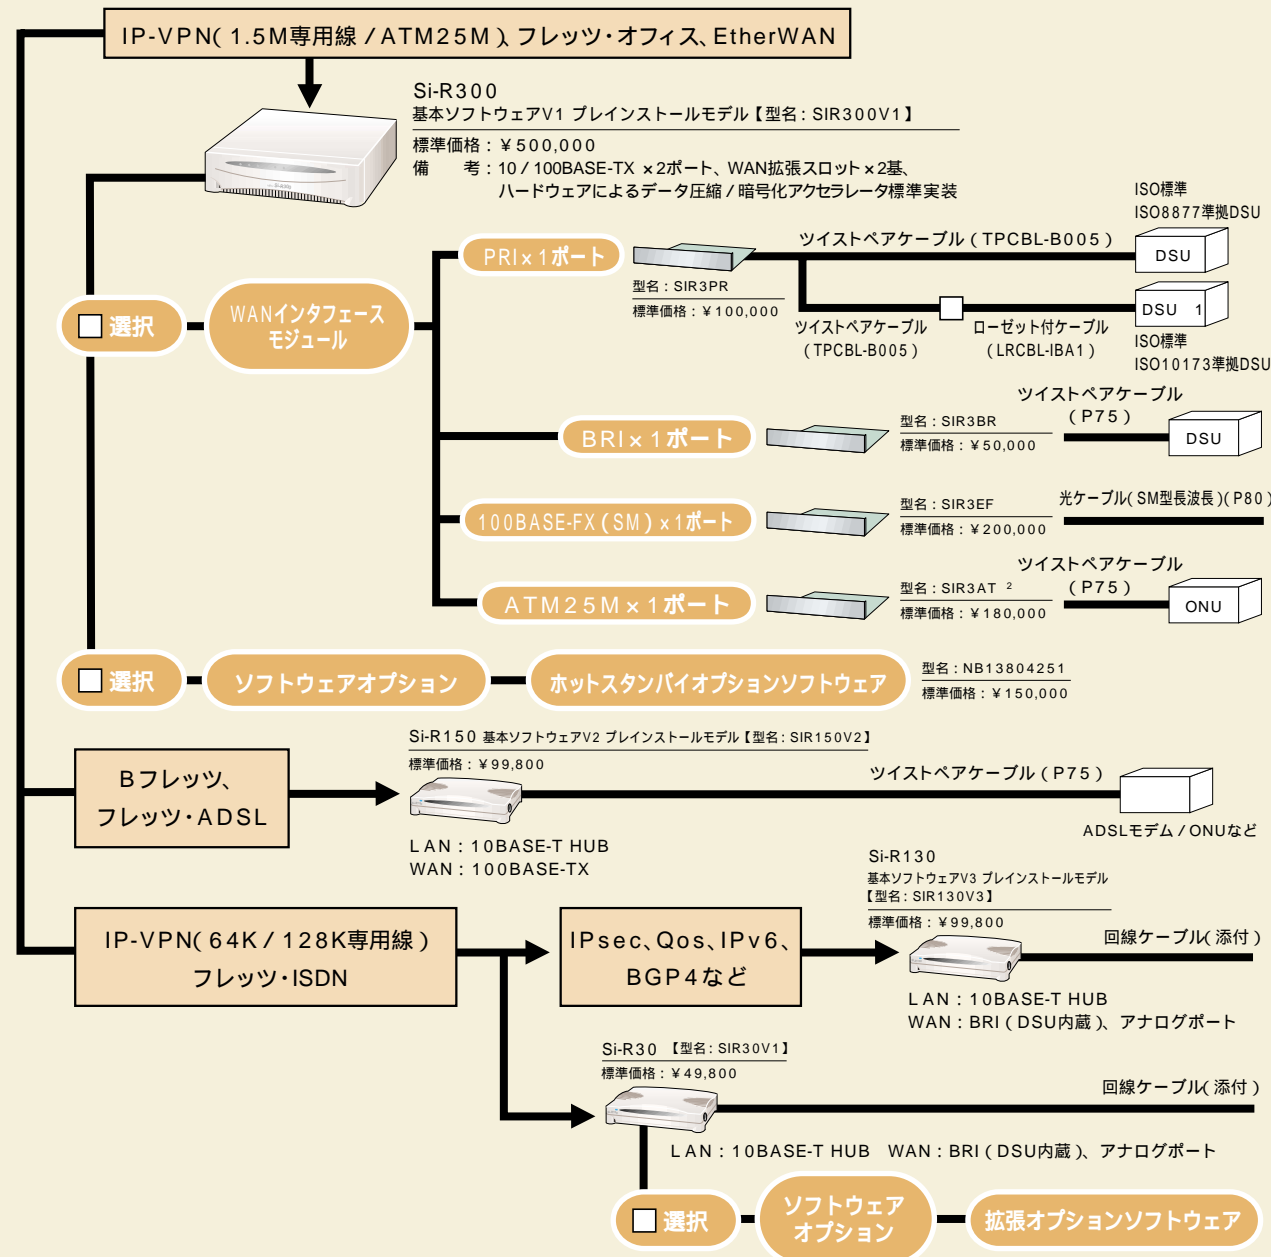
IP-VPN(1.5M専用線/ATM25M)、フレッツ・オフィス、EtherWAN

Si-R300
基本ソフトウェアV1 プレインストールモデル【型名:SIR300V1】
標準価格:¥500,000
備　考:10/100BASE-TX ×2ポート、WAN拡張スロット×2基、ハードウェアによるデータ圧縮/暗号化アクセラレータ標準実装

選択

WANインタフェースモジュール

PRI×1ポート
型名:SIR3PR
標準価格:¥100,000
ツイストペアケーブル(TPCBL-B005)
ISO標準
ISO8877準拠DSU
DSU
ツイストペアケーブル(TPCBL-B005)
ローゼット付ケーブル(LRCBL-IBA1)
DSU 1
ISO標準
ISO10173準拠DSU

BRI×1ポート
型名:SIR3BR
標準価格:¥50,000
ツイストペアケーブル(P75)
DSU

100BASE-FX(SM)×1ポート
型名:SIR3EF
標準価格:¥200,000
光ケーブル(SM型長波長)(P80)

ATM25M×1ポート
型名:SIR3AT 2
標準価格:¥180,000
ツイストペアケーブル(P75)
ONU

選択
ソフトウェアオプション
ホットスタンバイオプションソフトウェア
型名:NB13804251
標準価格:¥150,000

Bフレッツ、フレッツ・ADSL
Si-R150 基本ソフトウェアV2 プレインストールモデル【型名:SIR150V2】
標準価格:¥99,800
ツイストペアケーブル(P75)
ADSLモデム/ONUなど
LAN:10BASE-T HUB
WAN:100BASE-TX

IP-VPN(64K/128K専用線)
フレッツ・ISDN
IPsec、Qos、IPv6、BGP4など
Si-R130
基本ソフトウェアV3 プレインストールモデル
【型名:SIR130V3】
標準価格:¥99,800
回線ケーブル(添付)
LAN:10BASE-T HUB
WAN:BRI(DSU内蔵)、アナログポート

Si-R30 【型名:SIR30V1】
標準価格:¥49,800
回線ケーブル(添付)
LAN:10BASE-T HUB　WAN:BRI(DSU内蔵)、アナログポート

選択
ソフトウェアオプション
拡張オプションソフトウェア